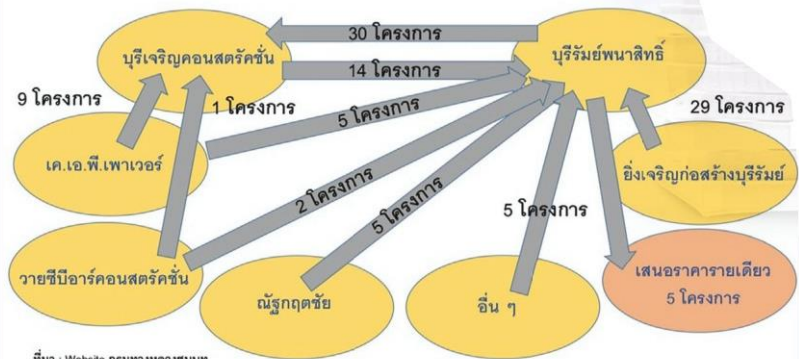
บุรีเจริญคอนสตรัคชั่น

30 โครงการ

บุรีรัมย์พนาสิทธิ์

14 โครงการ

9 โครงการ

1 โครงการ

5 โครงการ

29 โครงการ

เค.เอ.พี.เพาเวอร์

ยิ่งเจริญก่อสร้างบุรีรัมย์

2 โครงการ

5 โครงการ

5 โครงการ

วายซีบีอาร์คอนสตรัคชั่น

ณัฐกฤตชัย

อื่น ๆ

เสนอราคารายเดียว
5 โครงการ

ที่มา : Website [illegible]